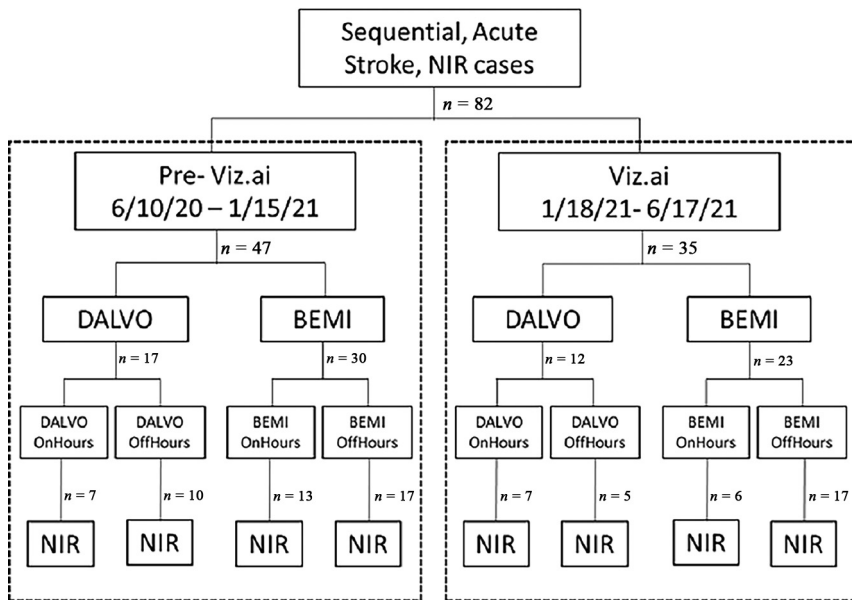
Sequential, Acute Stroke, NIR cases

$n = 82$

Pre- Viz.ai
6/10/20 – 1/15/21

$n = 47$

DALVO

$n = 17$

DALVO OnHours

$n = 7$

NIR

DALVO OffHours

$n = 10$

NIR

BEMI

$n = 30$

BEMI OnHours

$n = 13$

NIR

BEMI OffHours

$n = 17$

NIR

Viz.ai
1/18/21- 6/17/21

$n = 35$

DALVO

$n = 12$

DALVO OnHours

$n = 7$

NIR

DALVO OffHours

$n = 5$

NIR

BEMI

$n = 23$

BEMI OnHours

$n = 6$

NIR

BEMI OffHours

$n = 17$

NIR